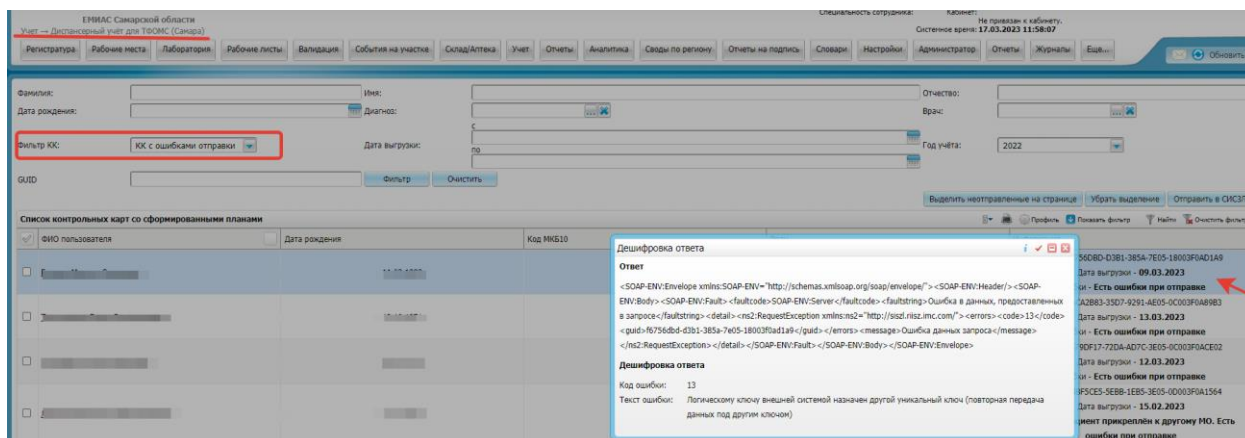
ЕМИАС Самарской области
Учет → Диспансерный учёт для ТФОМС (Самара)

Специальность сотрудника: Кабинет:
Не привязан к кабинету.
Системное время: 17.03.2023 11:58:07

Регистратура Рабочие места Лаборатория Рабочие листы Валидация События на участке Склад/Аптека Учет Отчеты Аналитика Своды по региону Отчеты на подпись Словари Настройки Администратор Отчеты Журналы Еще...

Обновить

Фамилия: Имя: Отчество:
Дата рождения: Диагноз: Врач:
Фильтр КК: КК с ошибками отправки Дата выгрузки: с по Год учёта: 2022
GUID Фильтр Очистить

Выделить неотправленные на странице Убрать выделение Отправить в СИСЗ

Список контрольных карт со сформированными планами
Профиль Показать фильтр Найти Очистить фильтр

ФИО пользователя Дата рождения Код МКБ10

Дешифровка ответа
Ответ
<SOAP-ENV:Envelope xmlns:SOAP-ENV="http://schemas.xmlsoap.org/soap/envelope/"><SOAP-ENV:Header/><SOAP-ENV:Body><SOAP-ENV:Fault><faultcode>SOAP-ENV:Server</faultcode><faultstring>Ошибка в данных, предоставленных в запросе</faultstring><detail><ns2:RequestException xmlns:ns2="http://siszl.riisz.imc.com/"><errors><code>13</code><guid>f6756dbd-d3b1-385a-7e05-18003f0ad1a9</guid></errors><message>Ошибка данных запроса</message></ns2:RequestException></detail></SOAP-ENV:Fault></SOAP-ENV:Body></SOAP-ENV:Envelope>
Дешифровка ответа
Код ошибки: 13
Текст ошибки: Логическому ключу внешней системой назначен другой уникальный ключ (повторная передача данных под другим ключом)

56DBD-D3B1-385A-7E05-18003F0AD1A9
Дата выгрузки - 09.03.2023
ки - Есть ошибки при отправке
CA2B83-35D7-9291-AE05-0C003F0A89B3
Дата выгрузки - 13.03.2023
ки - Есть ошибки при отправке
9DF17-72DA-AD7C-3E05-0C003F0ACE02
Дата выгрузки - 12.03.2023
ки - Есть ошибки при отправке
F5CE5-5EBB-1EB5-3E05-0D003F0A1564
Дата выгрузки - 15.02.2023
иент прикреплён к другому МО. Есть ошибки при отправке